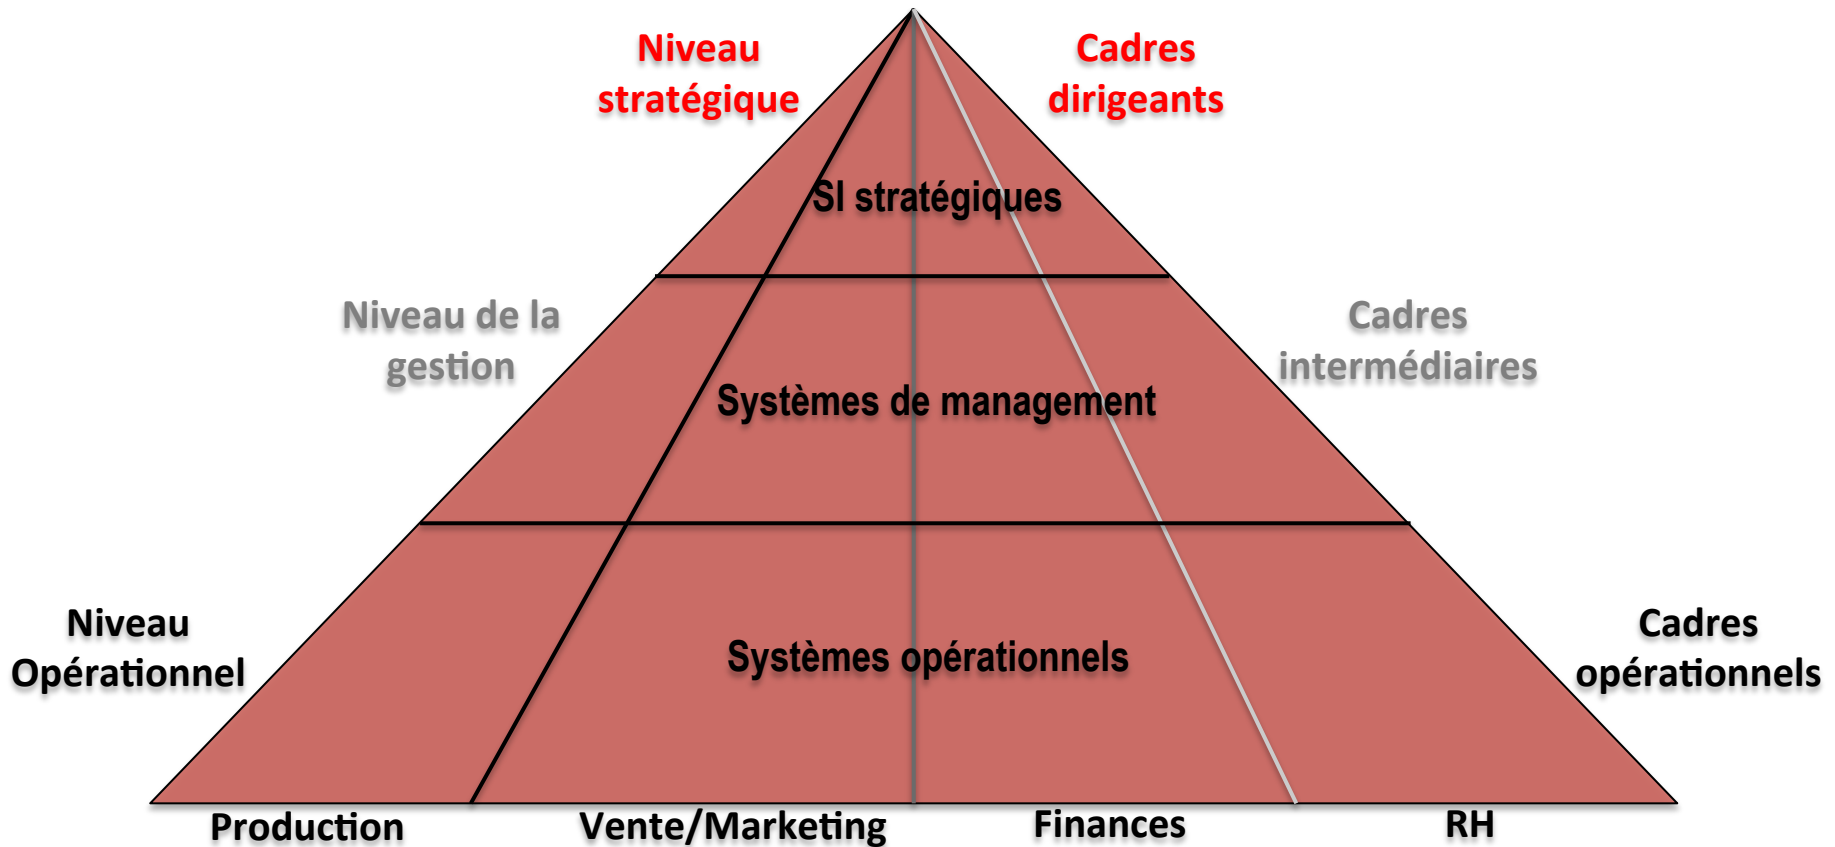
Niveau stratégique

Cadres dirigeants

SI stratégiques

Niveau de la gestion

Cadres intermédiaires

Systèmes de management

Niveau Opérationnel

Systèmes opérationnels

Cadres opérationnels

Production

Vente/Marketing

Finances

RH